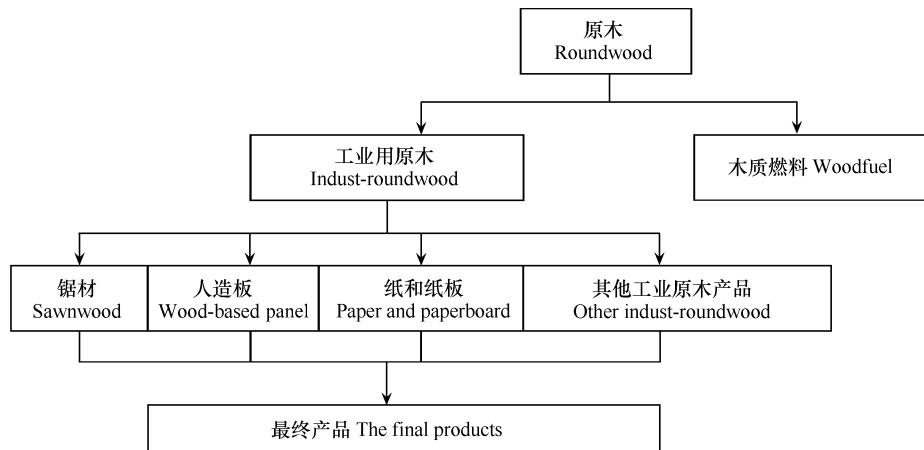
原木
Roundwood

工业用原木
Indust-roundwood

木质燃料 Woodfuel

锯材
Sawnwood

人造板
Wood-based panel

纸和纸板
Paper and paperboard

其他工业原木产品
Other indust-roundwood

最终产品 The final products